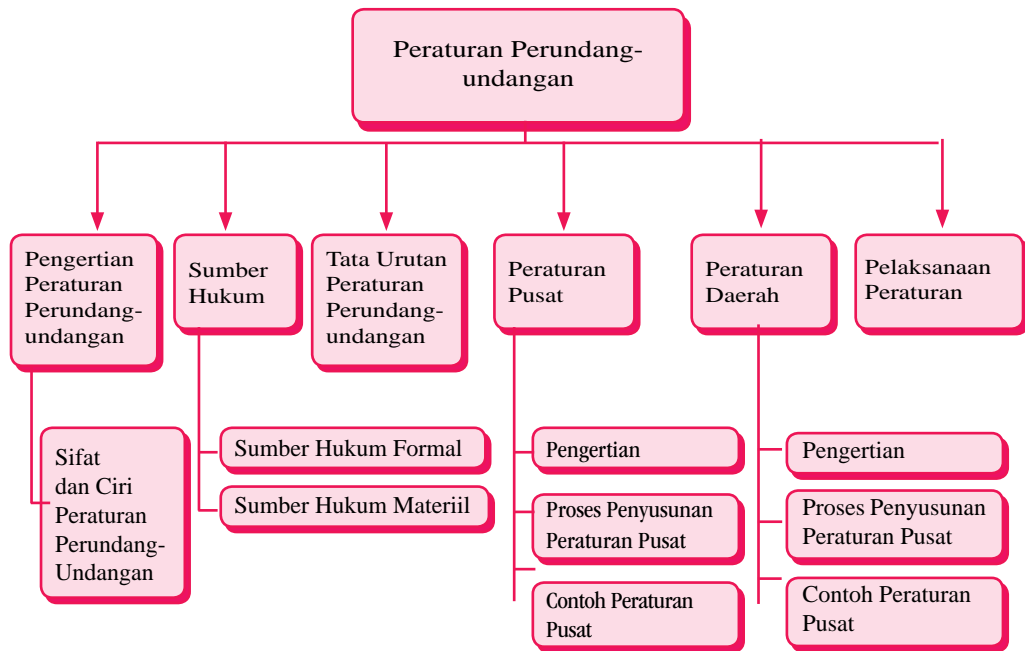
Peraturan Perundang-undangan

Pengertian Peraturan Perundang-undangan

Sifat dan Ciri Peraturan Perundang-Undangan

Sumber Hukum

Sumber Hukum Formal

Sumber Hukum Materiil

Tata Urutan Peraturan Perundang-undangan

Peraturan Pusat

Pengertian

Proses Penyusunan Peraturan Pusat

Contoh Peraturan Pusat

Peraturan Daerah

Pengertian

Proses Penyusunan Peraturan Pusat

Contoh Peraturan Pusat

Pelaksanaan Peraturan